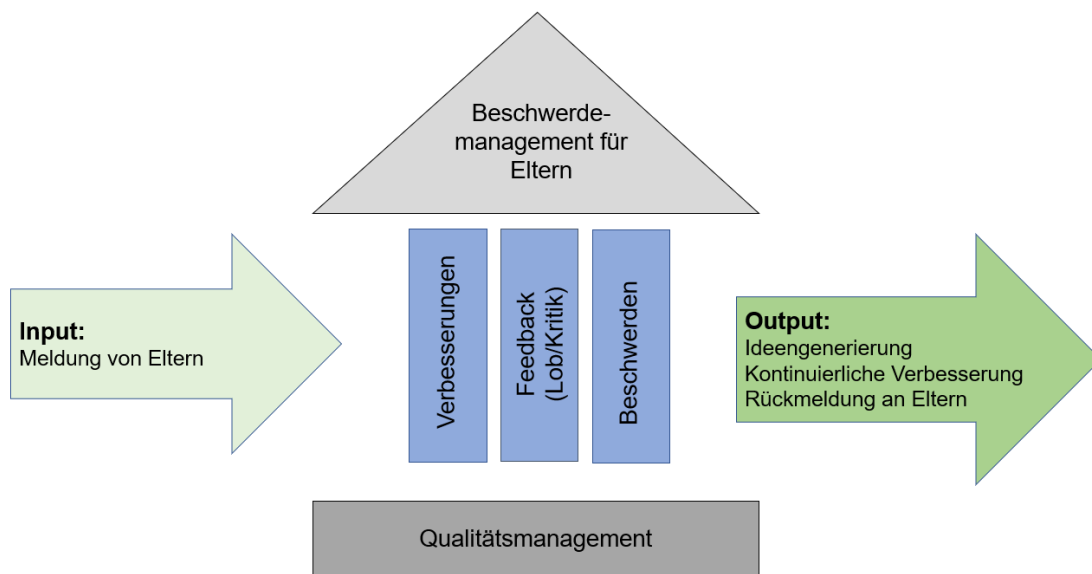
Beschwerdemanagement für Eltern

Input:
Meldung von Eltern

Verbesserungen

Feedback (Lob/Kritik)

Beschwerden

Output:
Ideengenerierung
Kontinuierliche Verbesserung
Rückmeldung an Eltern

Qualitätsmanagement